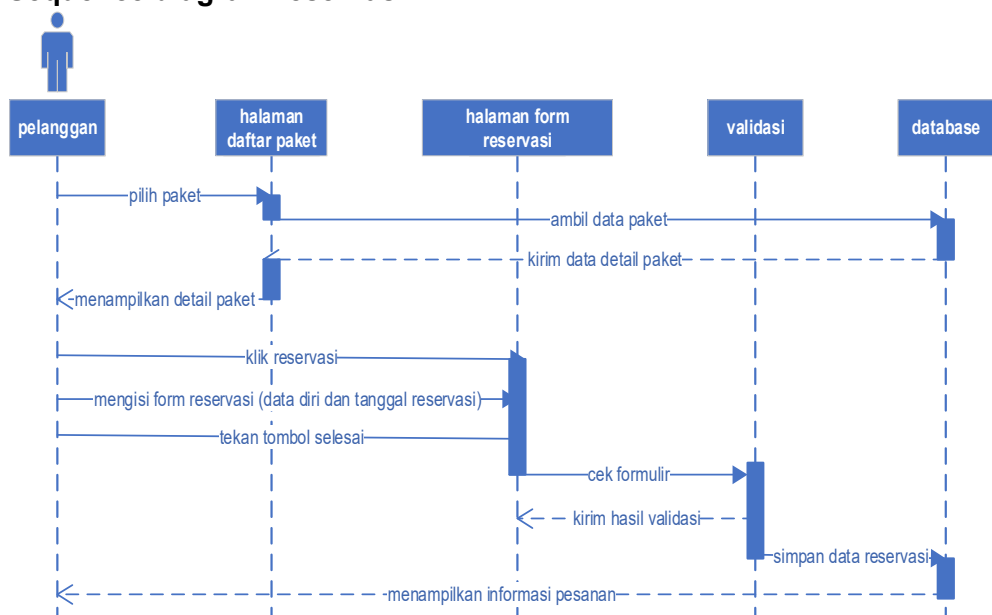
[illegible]

pelanggan

halaman daftar paket

halaman form reservasi

validasi

database

pilih paket

ambil data paket

kirim data detail paket

menampilkan detail paket

klik reservasi

mengisi form reservasi (data diri dan tanggal reservasi)

tekan tombol selesai

cek formulir

kirim hasil validasi

simpan data reservasi

menampilkan informasi pesanan